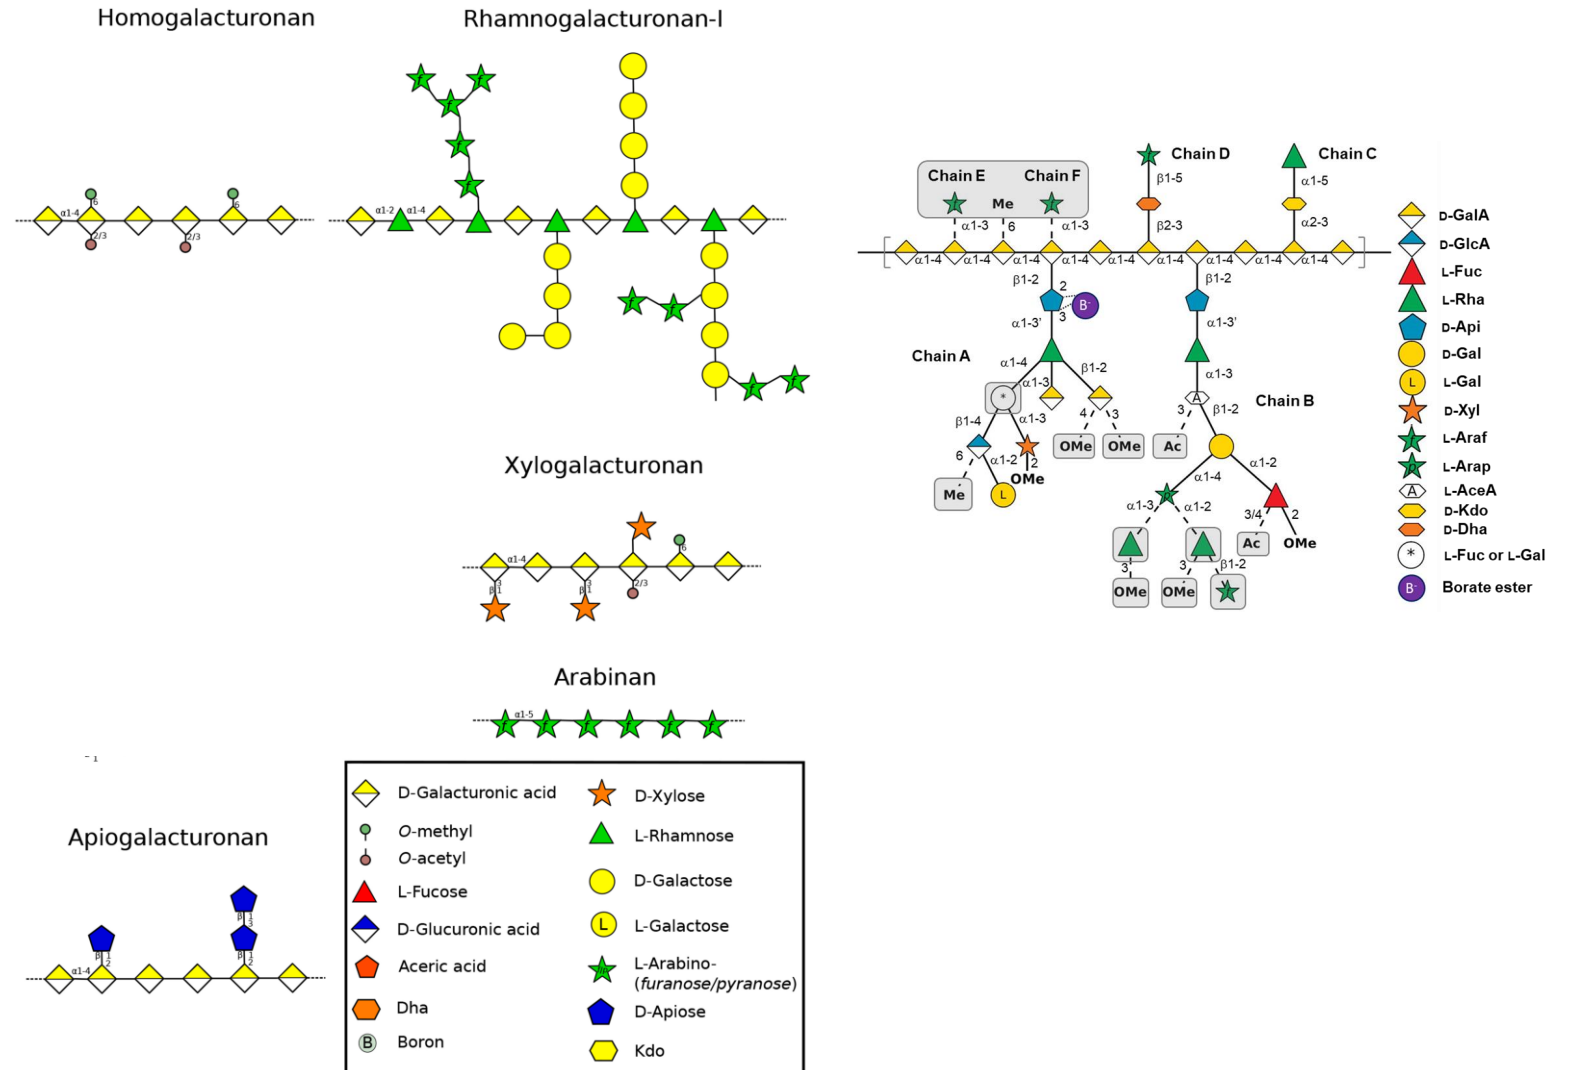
Homogalacturonan

α1-4
6
2/3
6
2/3

Rhamnogalacturonan-I

α1-2 α1-4

Xylogalacturonan

α1-4
3
β1
3
β1
2/3
6

Arabinan

α1-5

Apiogalacturonan

α1-4
β
1
2
β
1
2
β
1
2

| | | | |
|---|---|---|---|
| | D-Galacturonic acid | | D-Xylose |
| | $O$-methyl | | L-Rhamnose |
| | $O$-acetyl | | |
| | L-Fucose | | D-Galactose |
| | D-Glucuronic acid | | L-Galactose |
| | Aceric acid | | L-Arabino-(furanose/pyranose) |
| | Dha | | D-Apiose |
| B | Boron | | Kdo |

Chain E Chain F
Me
Chain D
Chain C
β1-5
α1-5
β2-3
α2-3
α1-3 6 α1-3
α1-4 α1-4 α1-4 α1-4 α1-4 α1-4 α1-4 α1-4 α1-4
β1-2 2 B⁻ β1-2
3
α1-3' α1-3'
Chain A
α1-4 β1-2 α1-3
α1-3
* A
β1-4 α1-3 4 3 3 β1-2 Chain B
6 α1-2 2 OMe OMe Ac
OMe
Me L α1-4 α1-2
α1-3 α1-2
3/4 2
Ac OMe
3 3 β1-2
OMe OMe

D-GalA
D-GlcA
L-Fuc
L-Rha
D-Api
D-Gal
L L-Gal
D-Xyl
L-Araf
L-Arap
A L-AceA
D-Kdo
D-Dha
* L-Fuc or L-Gal
B⁻ Borate ester